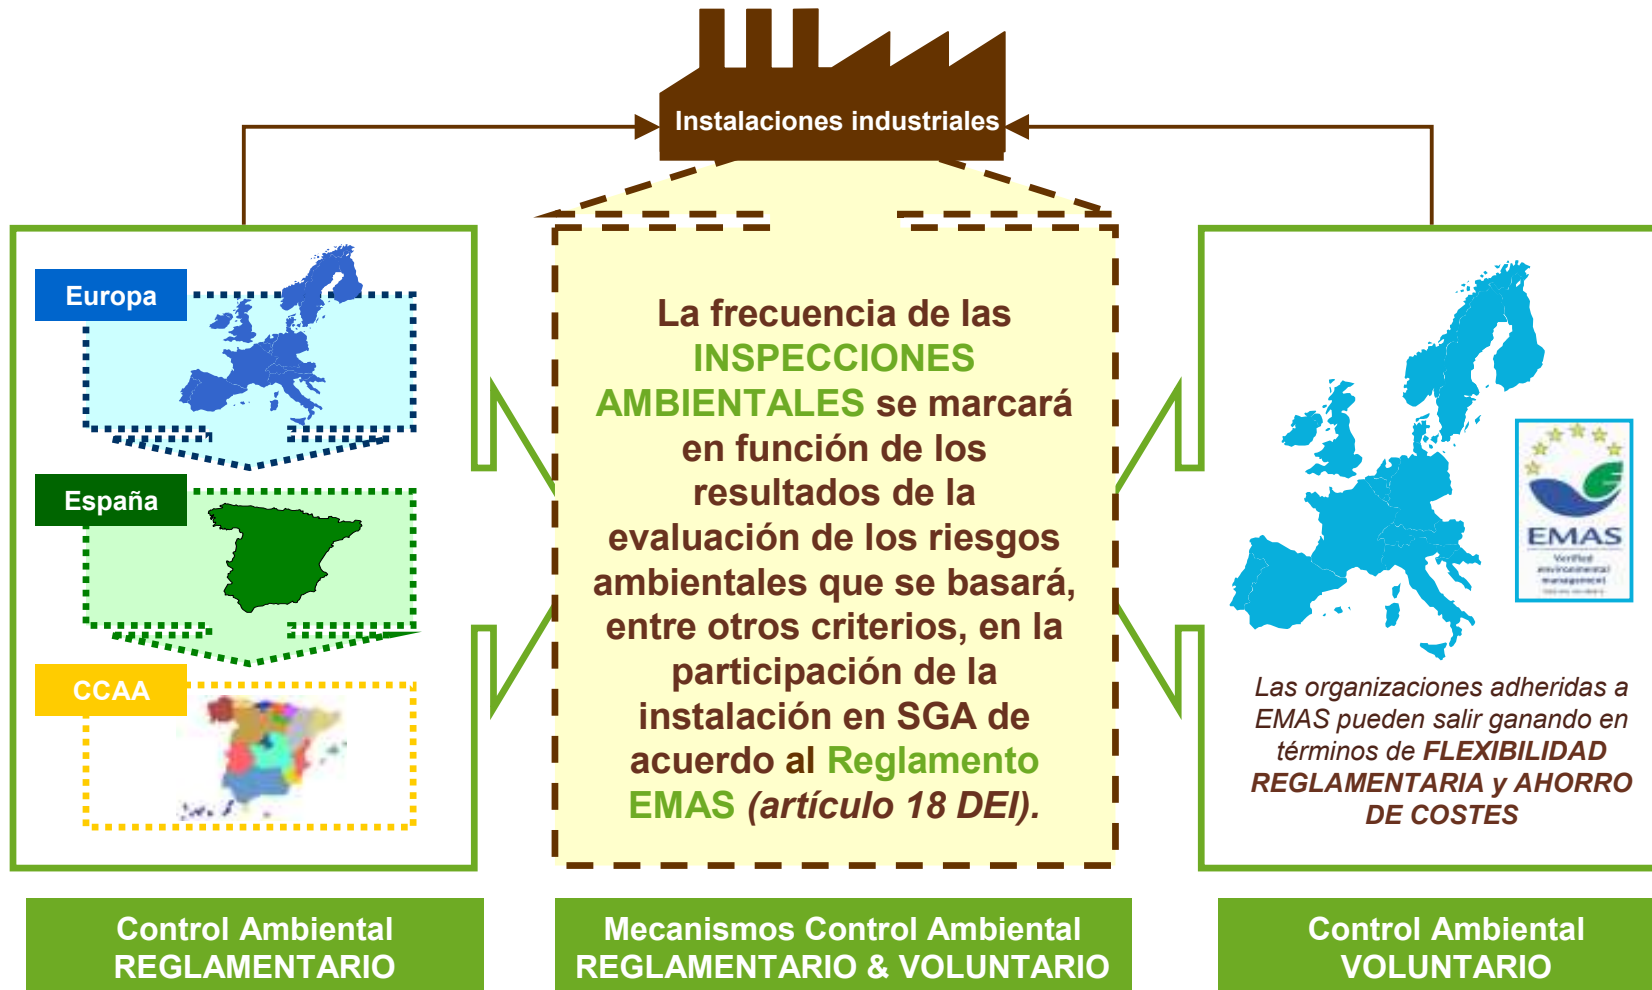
Instalaciones industriales

Europa

España

CCAA

La frecuencia de las INSPECCIONES AMBIENTALES se marcará en función de los resultados de la evaluación de los riesgos ambientales que se basará, entre otros criterios, en la participación de la instalación en SGA de acuerdo al Reglamento EMAS (artículo 18 DEI).

EMAS
Verified environmental management

Las organizaciones adheridas a EMAS pueden salir ganando en términos de FLEXIBILIDAD REGLAMENTARIA y AHORRO DE COSTES

Control Ambiental REGLAMENTARIO

Mecanismos Control Ambiental REGLAMENTARIO & VOLUNTARIO

Control Ambiental VOLUNTARIO